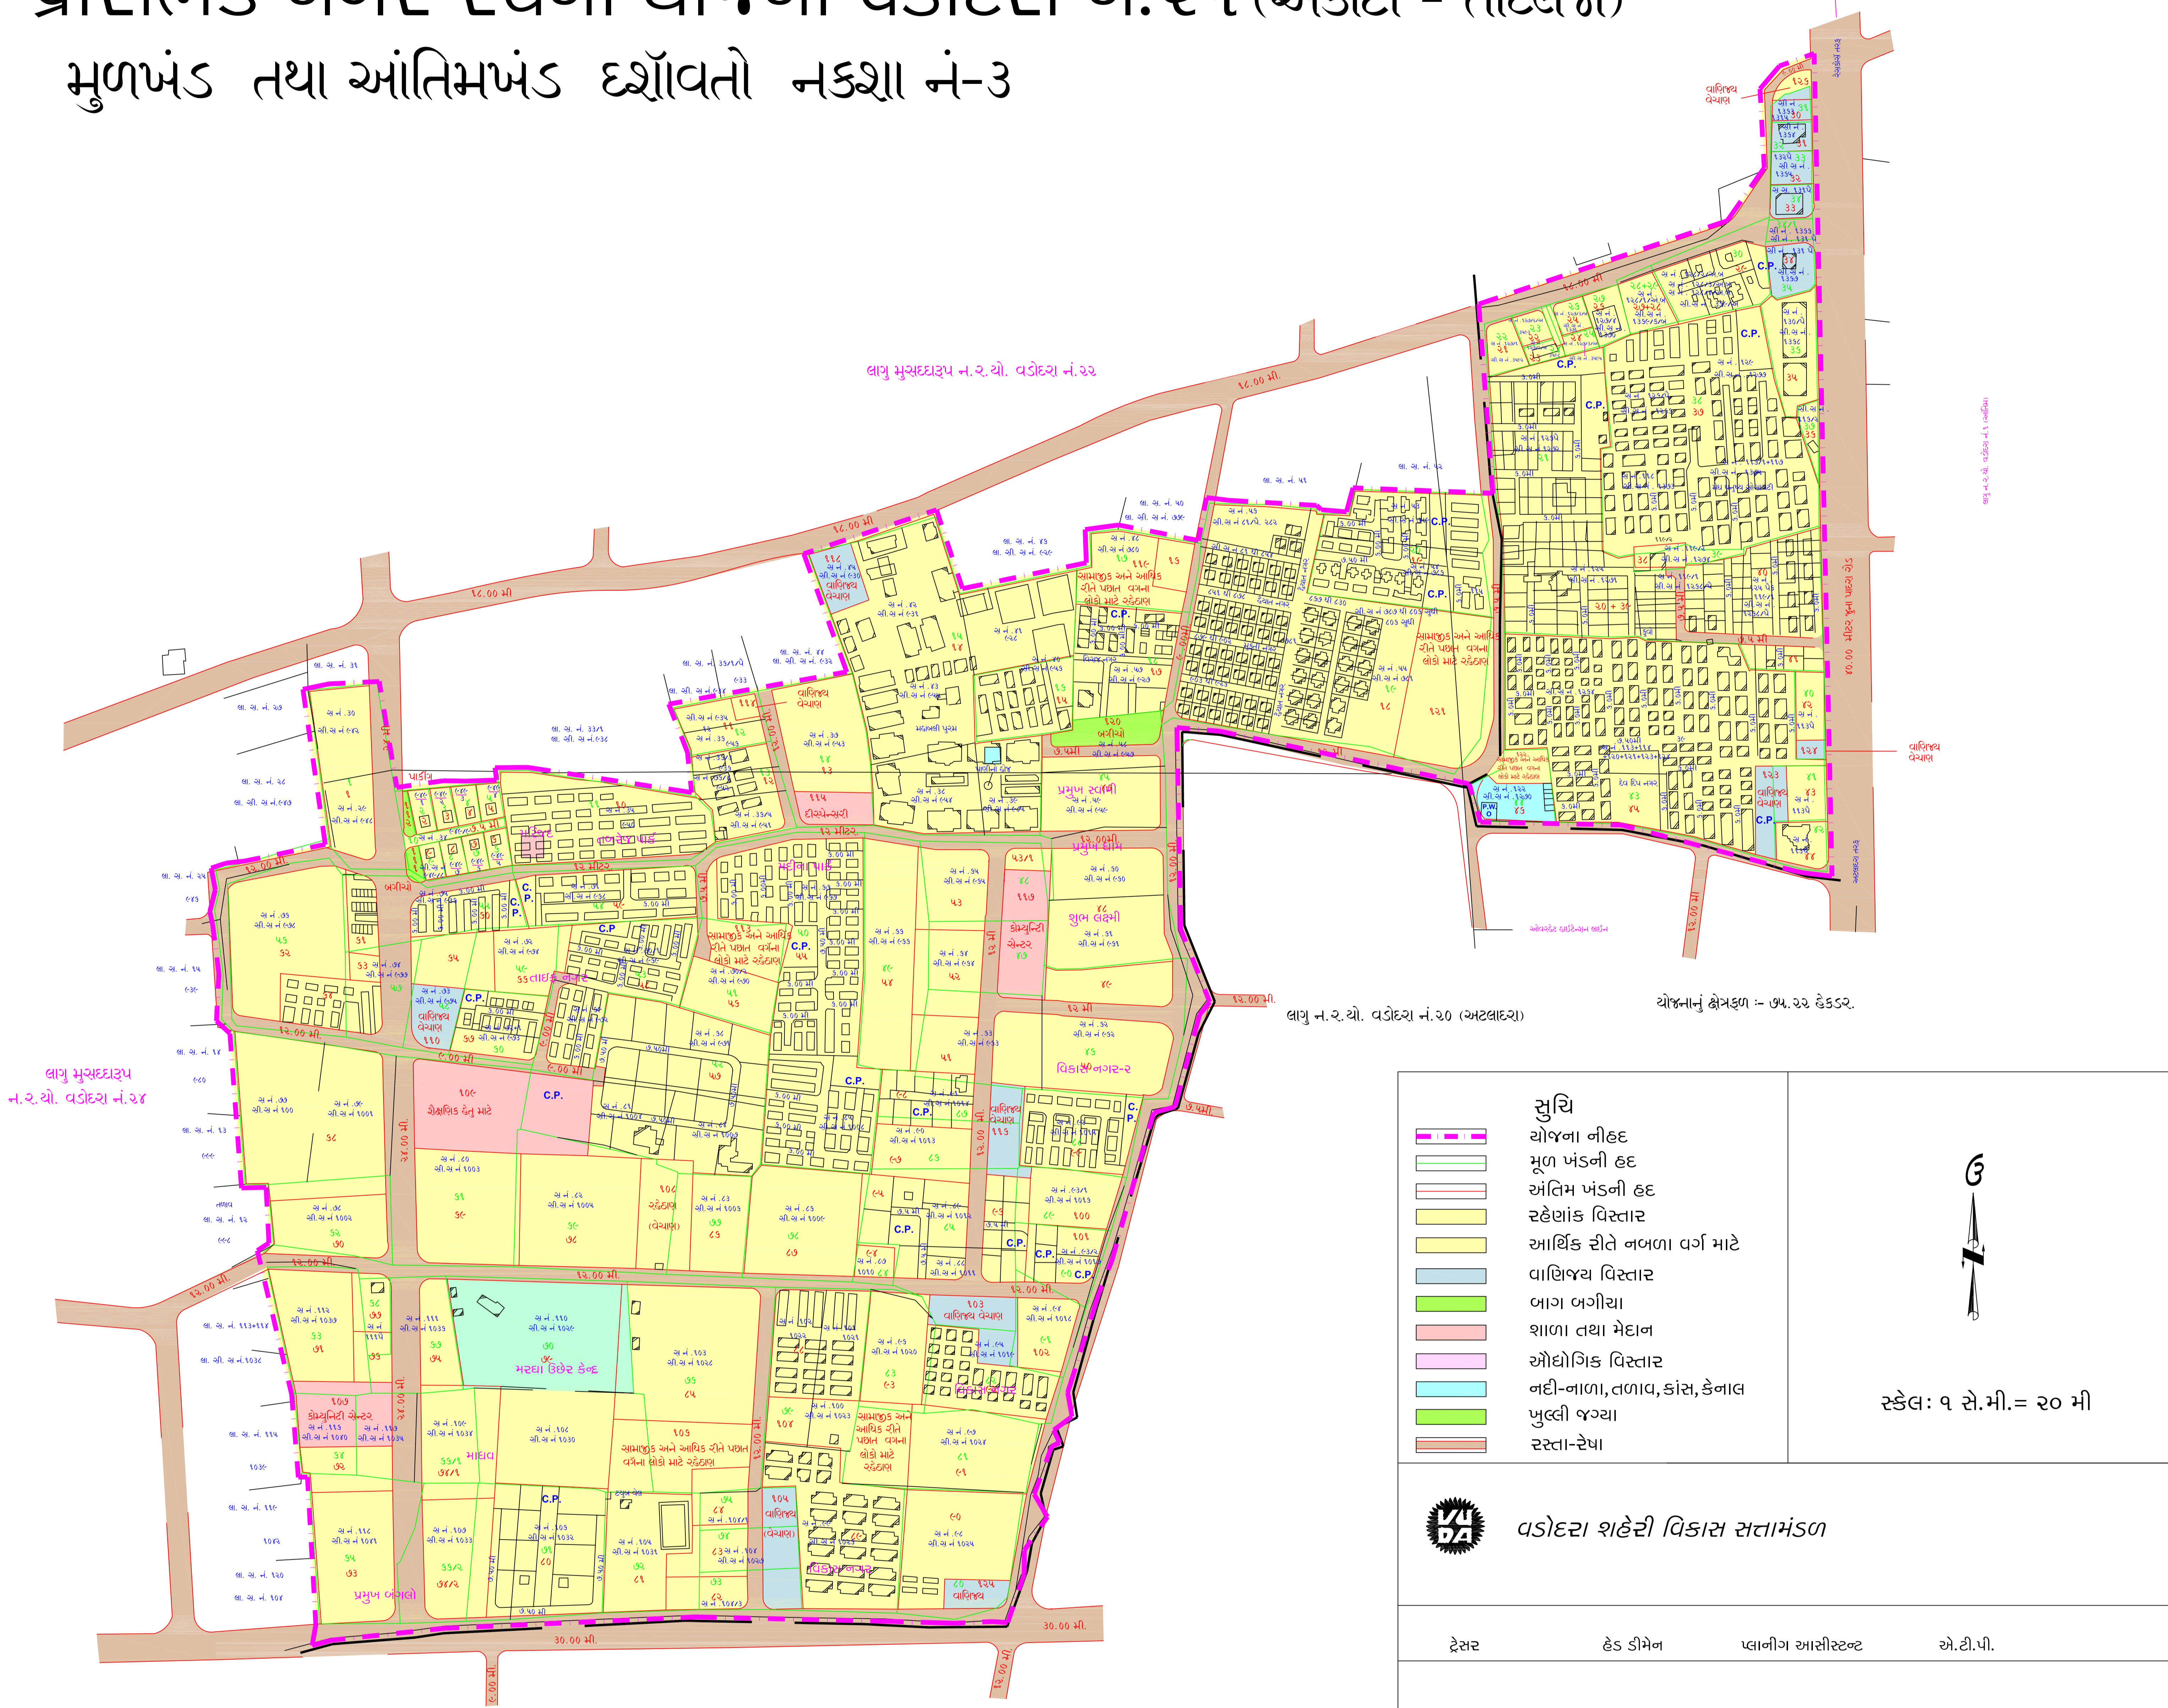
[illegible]
મુળખંડ તથા આંતિમખંડ દર્શાવતો નકશા નં-૩

લાગુ મુસદ્દારૂપ ન.ર.યો. વડોદરા નં.૨૨

લાગુ મુસદ્દારૂપ ન.ર.યો. વડોદરા નં.૨૪

લાગુ ન.ર.યો. વડોદરા નં.૨૦ (અટલાદરા)

યોજનાનું ક્ષેત્રફળ :- ૭૫.૨૨ હેકટર.

વાણિજ્ય વેચાણ

સામાજીક અને આર્થિક રીતે પછાત વર્ગના લોકો માટે રહેઠાણ

બગીચો

પ્રમુખ સ્વામી

પ્રમુખ ધામ

શુભ લક્ષ્મી

કોમ્યુનિટી સેન્ટર

વિકાસ નગર-૨

શૈક્ષણિક હેતુ માટે

મરઘા ઉછેર કેન્દ્ર

માધવ

પ્રમુખ બંગલો

દવાખાનું

C.P.

૧૮.૦૦ મી

૧૨.૦૦ મી.

૯.૦૦ મી

૩૦.૦૦ મી.

૨૪.૦૦ મી

સુચિ
યોજના નીહદ
મૂળ ખંડની હદ
અંતિમ ખંડની હદ
રહેણાંક વિસ્તાર
આર્થિક રીતે નબળા વર્ગ માટે
વાણિજ્ય વિસ્તાર
બાગ બગીચા
શાળા તથા મેદાન
ઔદ્યોગિક વિસ્તાર
નદી-નાળા,તળાવ,કાંસ,કેનાલ
ખુલ્લી જગ્યા
રસ્તા-રેષા

ઉ

સ્કેલ: ૧ સે.મી.= ૨૦ મી

VUDA
વડોદરા શહેરી વિકાસ સત્તામંડળ

ટ્રેસર
હેડ ડીમેન
પ્લાનીંગ આસીસ્ટન્ટ
એ.ટી.પી.